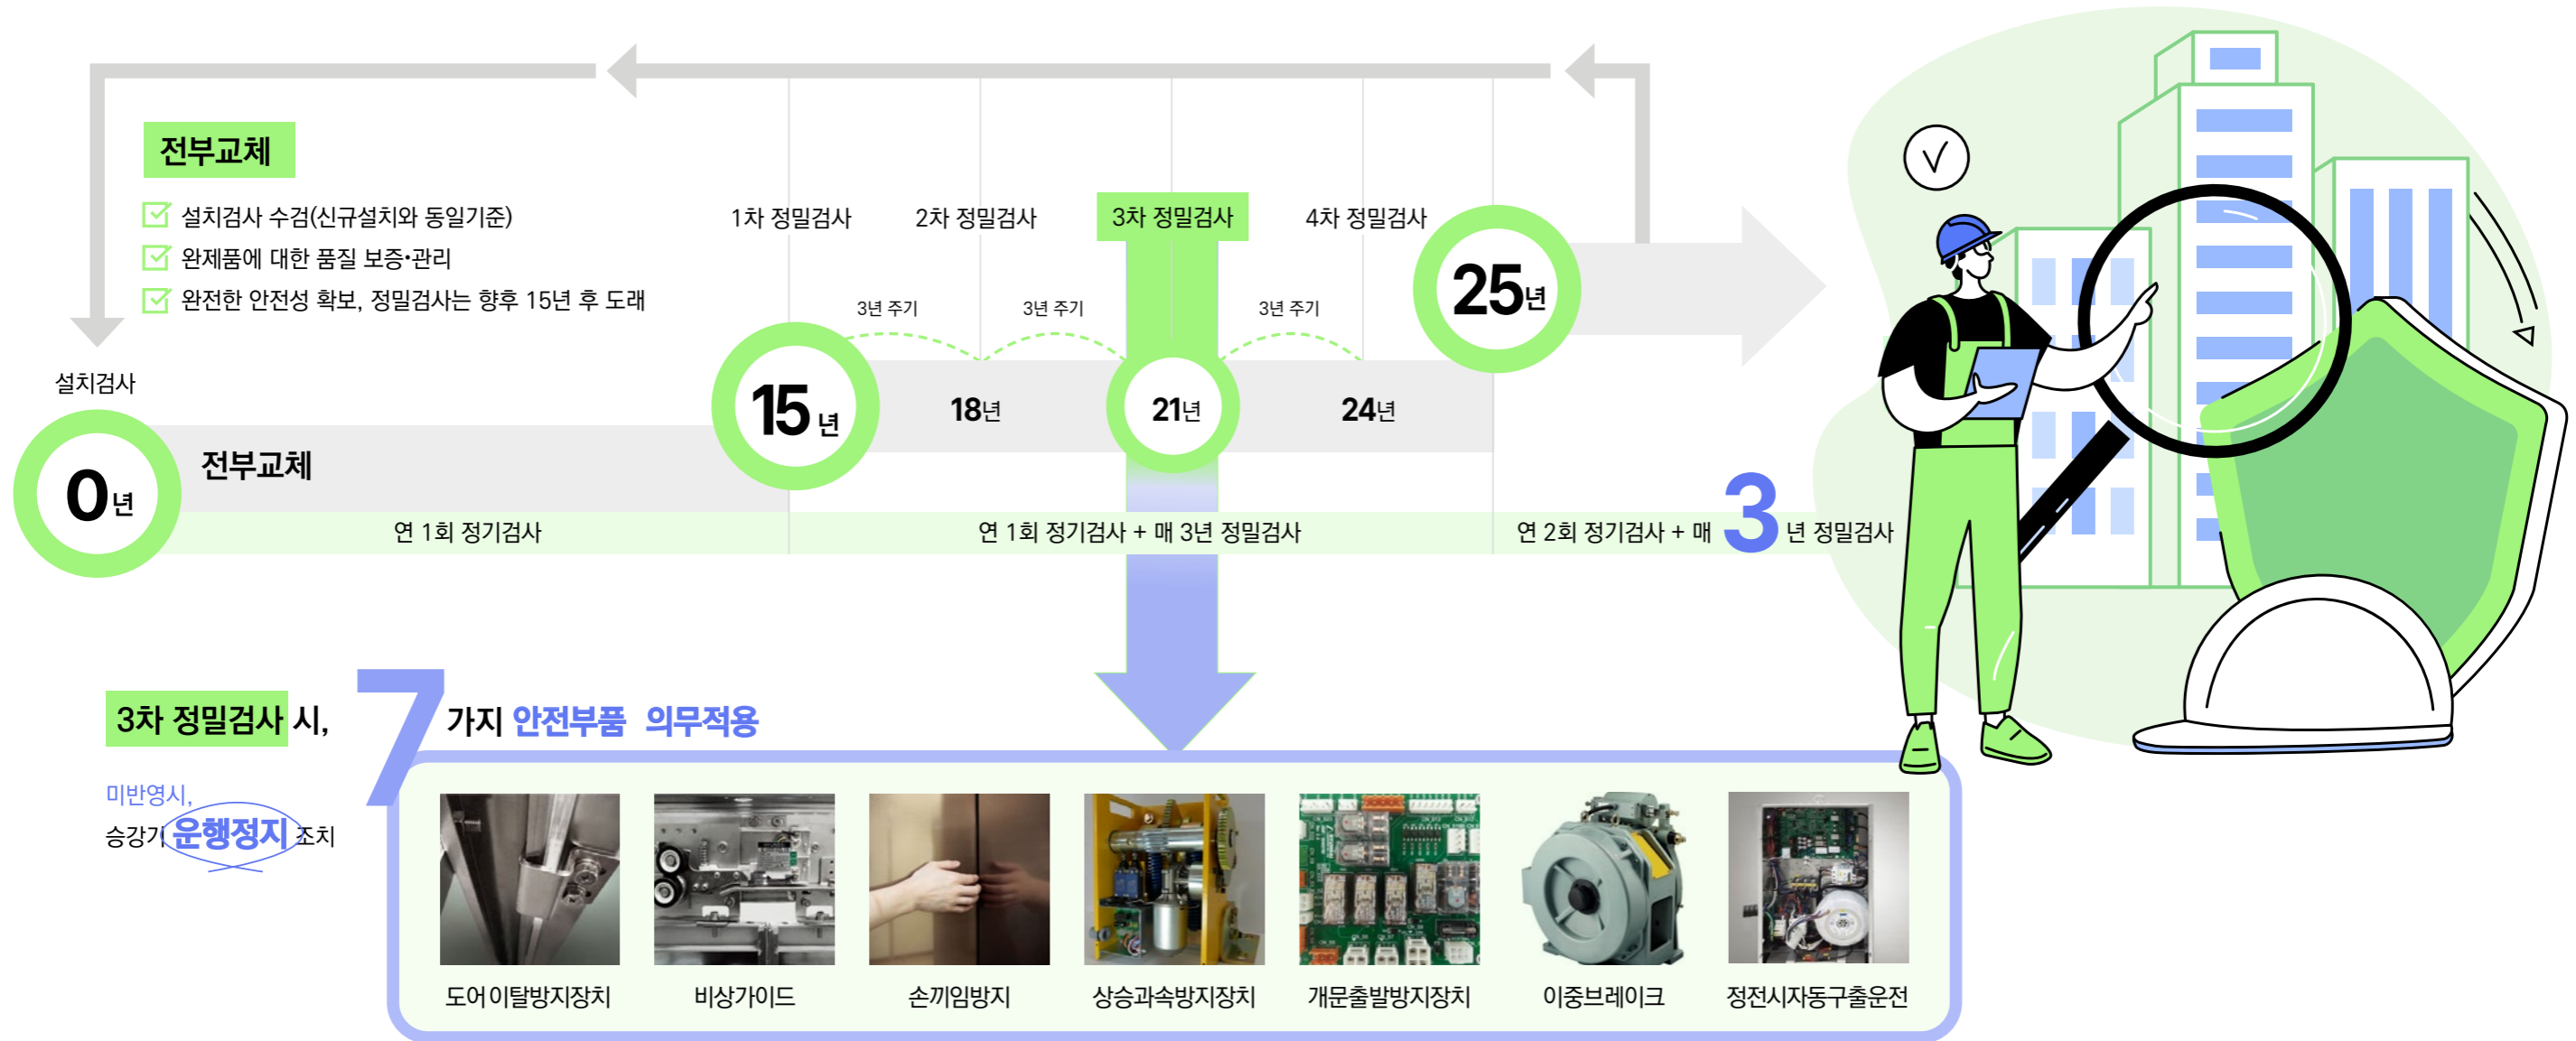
전부교체

설치검사 수검(신규설치와 동일기준)
완제품에 대한 품질 보증•관리
완전한 안전성 확보, 정밀검사는 향후 15년 후 도래

1차 정밀검사 2차 정밀검사 3차 정밀검사 4차 정밀검사

3년 주기 3년 주기 3년 주기

설치검사

0년 전부교체

15년 18년 21년 24년 25년

연 1회 정기검사

연 1회 정기검사 + 매 3년 정밀검사

연 2회 정기검사 + 매 3 년 정밀검사

3차 정밀검사 시, 7가지 안전부품 의무적용

미반영시,
승강기 운행정지 조치

도어이탈방지장치
비상가이드
손끼임방지
상승과속방지장치
개문출발방지장치
이중브레이크
정전시자동구출운전